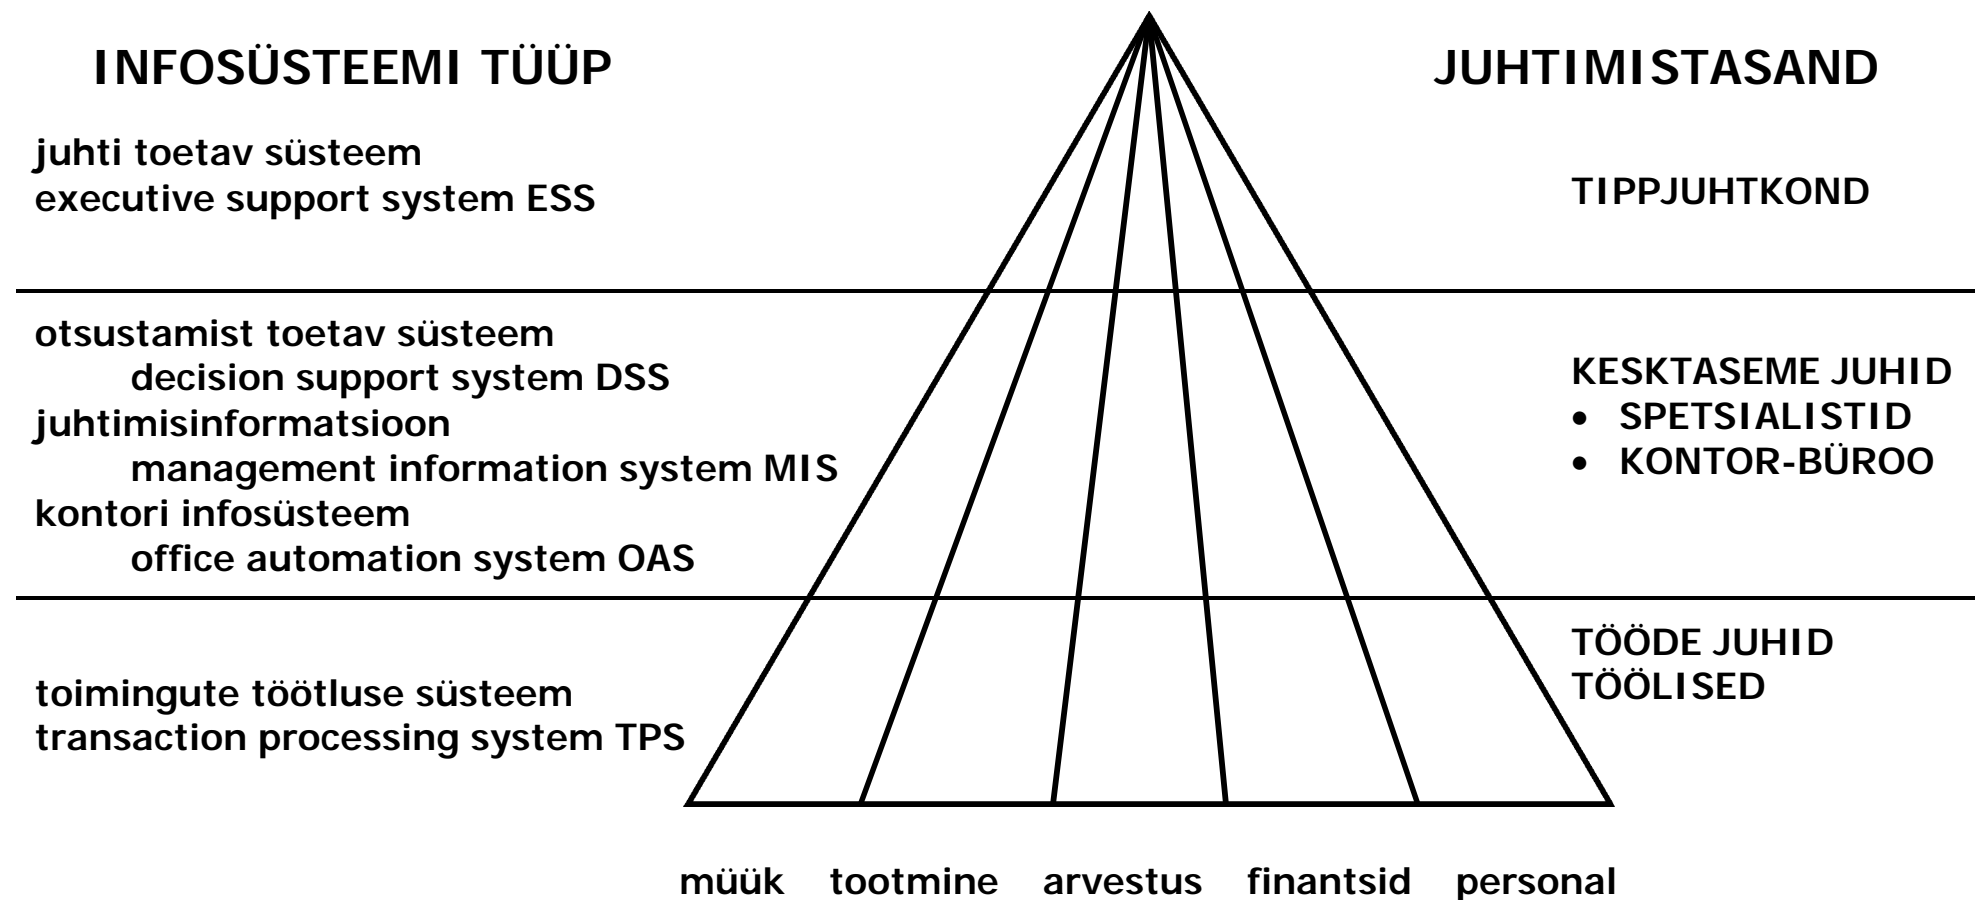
INFOSÜSTEEMI TÜÜP

JUHTIMISTASAND

juhti toetav süsteem
executive support system ESS

TIPPJUHTKOND

otsustamist toetav süsteem
decision support system DSS
juhtimisinformatsioon
management information system MIS
kontori infosüsteem
office automation system OAS

KESKTASEME JUHID
• SPETSIALISTID
• KONTOR-BÜROO

toimingute töötluse süsteem
transaction processing system TPS

TÖÖDE JUHID
TÖÖLISED

müük tootmine arvestus finantsid personal